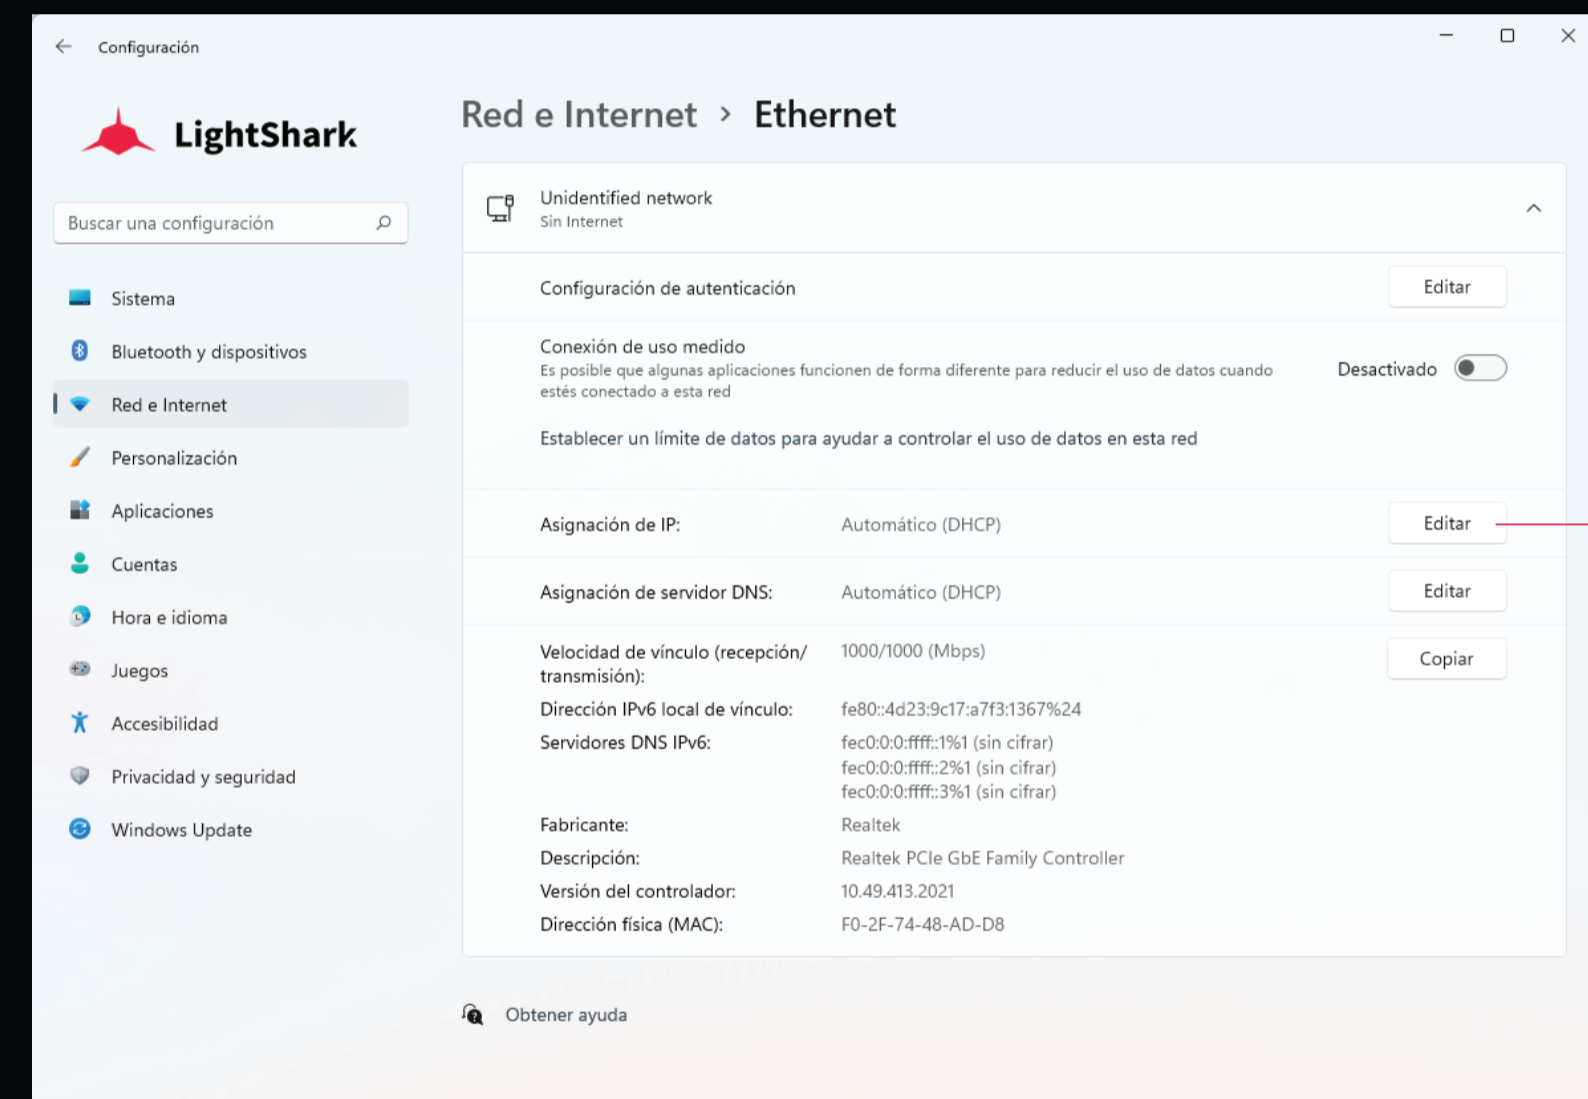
Configuración

LightShark

Buscar una configuración

Sistema
Bluetooth y dispositivos
Red e Internet
Personalización
Aplicaciones
Cuentas
Hora e idioma
Juegos
Accesibilidad
Privacidad y seguridad
Windows Update

Red e Internet > Ethernet

Unidentified network
Sin Internet

Configuración de autenticación
Editar

Conexión de uso medido
Es posible que algunas aplicaciones funcionen de forma diferente para reducir el uso de datos cuando estés conectado a esta red
Desactivado

Establecer un límite de datos para ayudar a controlar el uso de datos en esta red

Asignación de IP: Automático (DHCP)
Editar

Asignación de servidor DNS: Automático (DHCP)
Editar

Velocidad de vínculo (recepción/ transmisión): 1000/1000 (Mbps)
Copiar
Dirección IPv6 local de vínculo: fe80::4d23:9c17:a7f3:1367%24
Servidores DNS IPv6: fec0:0:0:ffff::1%1 (sin cifrar)
fec0:0:0:ffff::2%1 (sin cifrar)
fec0:0:0:ffff::3%1 (sin cifrar)
Fabricante: Realtek
Descripción: Realtek PCIe GbE Family Controller
Versión del controlador: 10.49.413.2021
Dirección física (MAC): F0-2F-74-48-AD-D8

Obtener ayuda